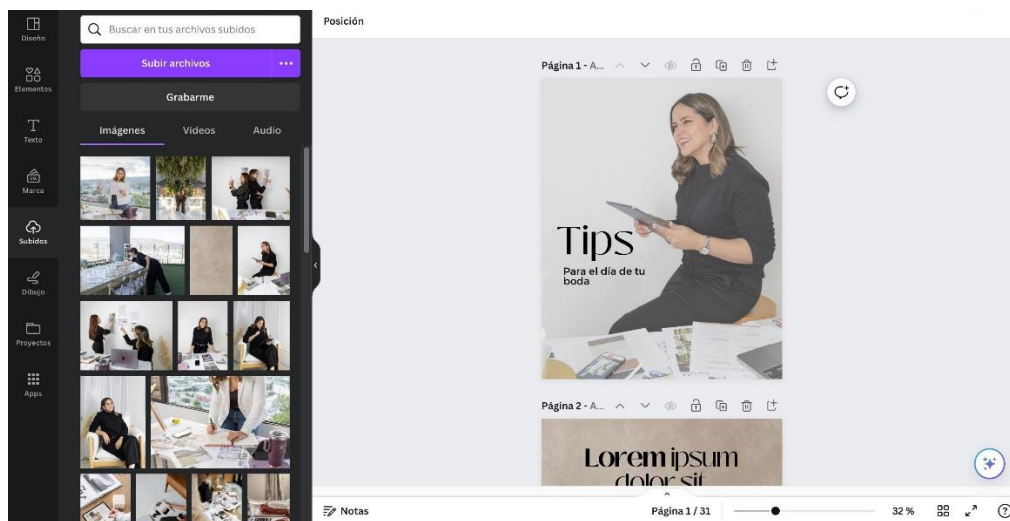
Diseño
Elementos
Texto
Marca
Subidos
Dibujo
Proyectos
Apps

Buscar en tus archivos subidos
Subir archivos
...
Grabarme
Imágenes
Videos
Audio

Posición

Página 1 - A...

Tips
Para el día de tu boda

Página 2 - A...

Lorem ipsum dolor sit

Notas
Página 1 / 31
32 %
?